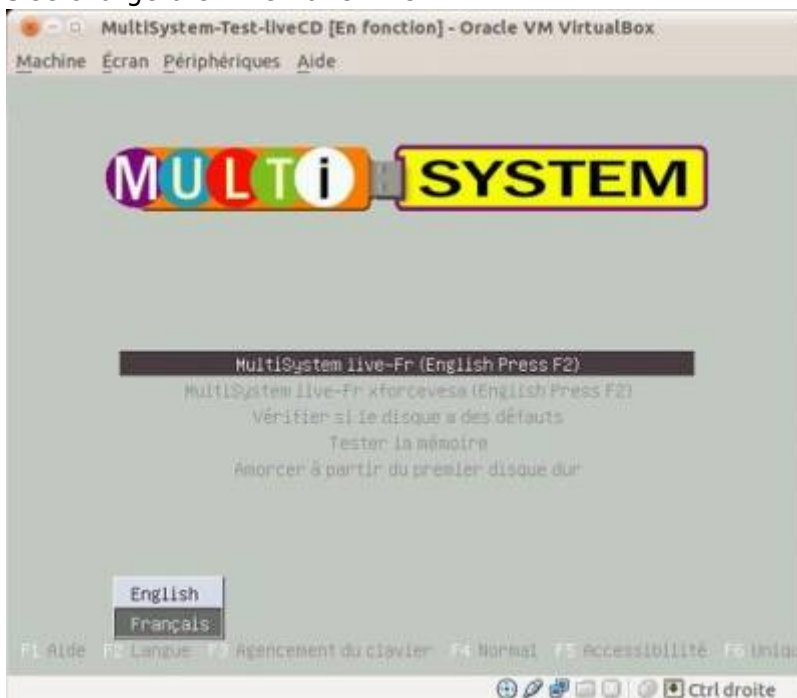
MultiSystem-Test-liveCD [En fonction] - Oracle VM VirtualBox
Machine Écran Périphériques Aide

MULTi SYSTEM

MultiSystem live-Fr (English Press F2)
MultiSystem live-Fr xforcevesa (English Press F2)
Vérifier si le disque a des défauts
Tester la mémoire
Amorcer à partir du premier disque dur

English
Français

F1 Aide F2 Langue F3 Agencement du clavier F4 Normal F5 Accessibilité F6 Uniq

Ctrl droite